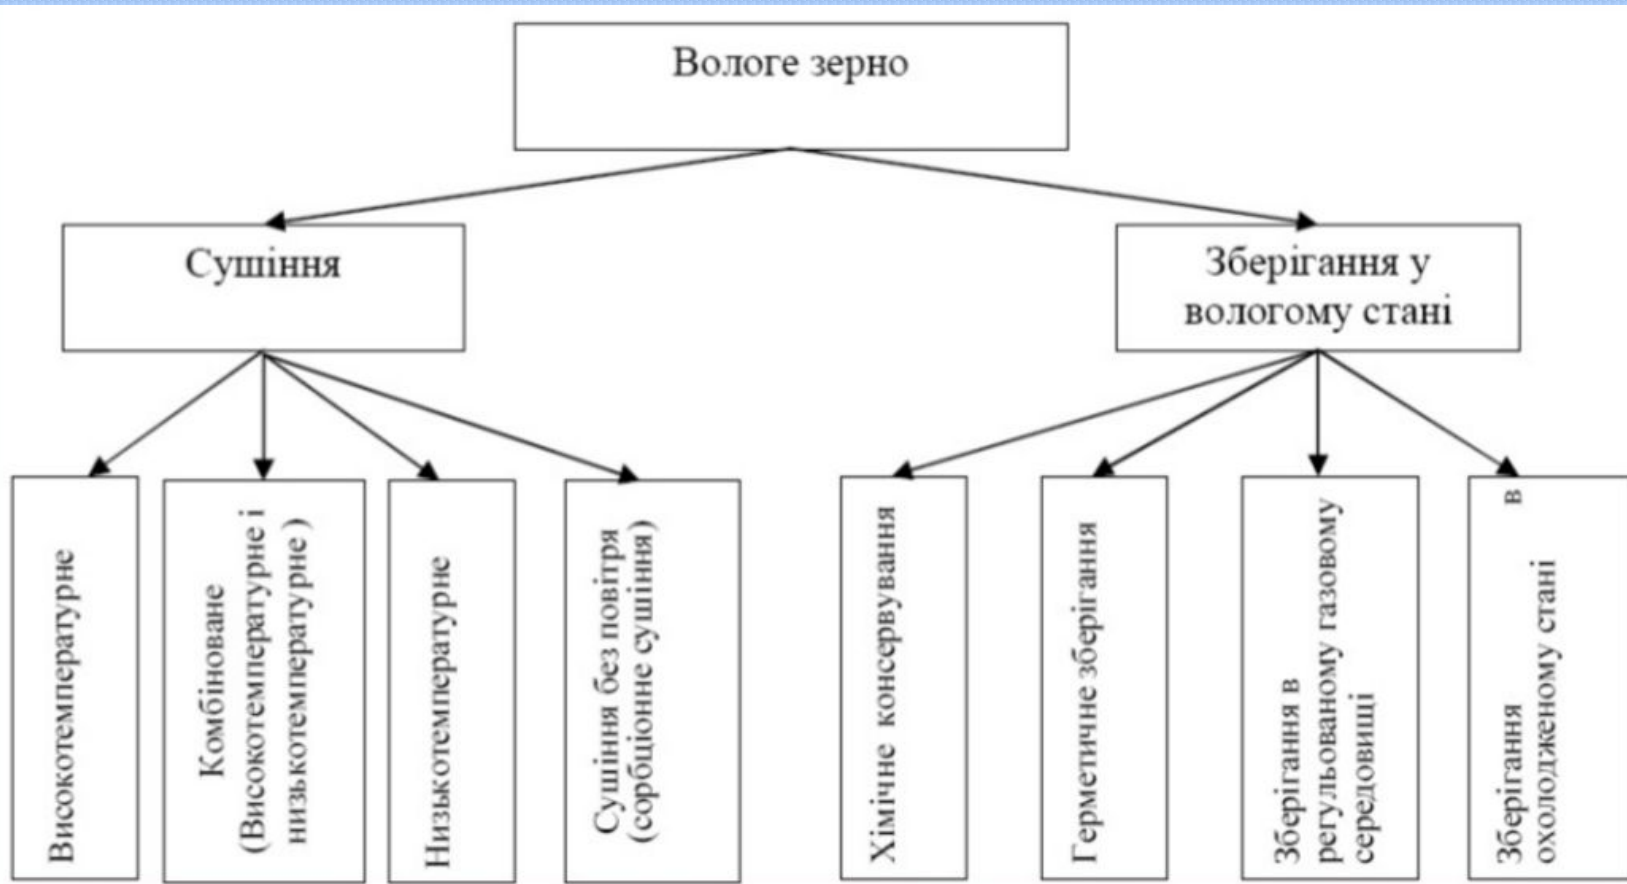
Вологе зерно

Сушіння

Зберігання у вологому стані

Високотемпературне

Комбіноване (Високотемпературне і низькотемпературне )

Низькотемпературне

Сушіння без повітря (сорбціонне сушіння)

Хімічне консервування

Герметичне зберігання

Зберігання в регульованому газовому середовищі

Зберігання в охолодженому стані